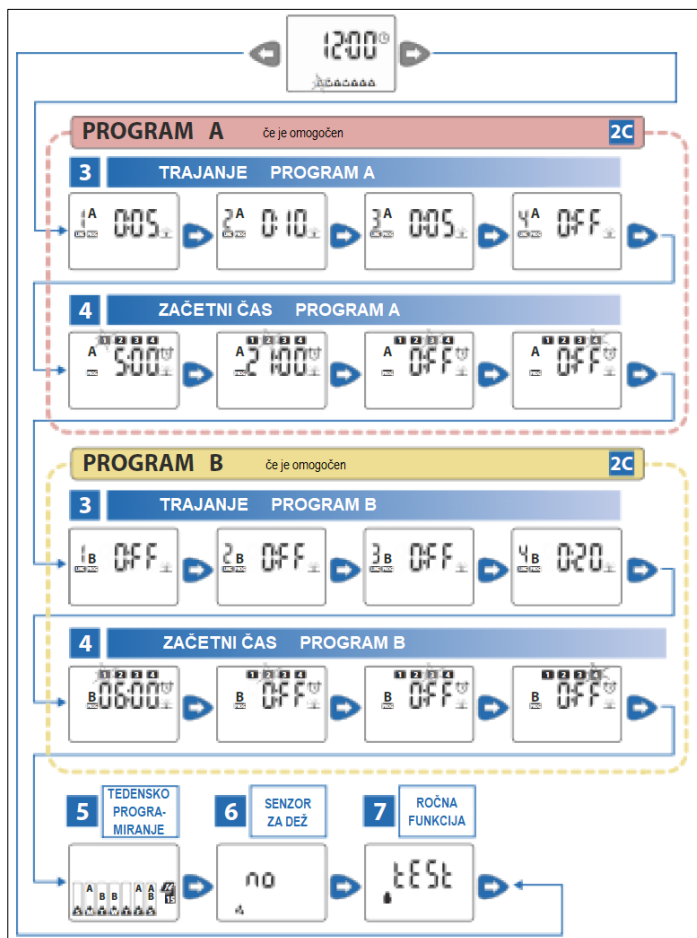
12:00

PROGRAM A če je omogočen 2C

3 TRAJANJE PROGRAM A

1 A 0:05
2 A 0:10
3 A 0:05
4 A OFF

4 ZAČETNI ČAS PROGRAM A

1 2 3 4
A 5:00
1 2 3 4
A 21:00
1 2 3 4
A OFF
1 2 3 4
A OFF

PROGRAM B če je omogočen 2C

3 TRAJANJE PROGRAM B

1 B OFF
2 B OFF
3 B OFF
4 B 0:20

4 ZAČETNI ČAS PROGRAM B

1 2 3 4
B 06:00
1 2 3 4
B OFF
1 2 3 4
B OFF
1 2 3 4
B OFF

5 TEDENSKO PROGRAMIRANJE

6 SENZOR ZA DEŽ

7 ROČNA FUNKCIJA

A B B A A B 15

no

tESt